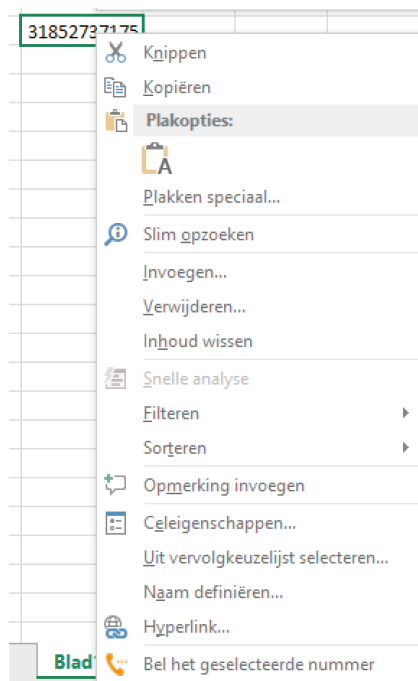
31852737175

Knippen

Kopiëren

Plakopties:

A

Plakken speciaal...

Slim opzoeken

Invoegen...

Verwijderen...

Inhoud wissen

Snelle analyse

Filteren

Sorteren

Opmerking invoegen

Celeigenschappen...

Uit vervolgkeuzelijst selecteren...

Naam definiëren...

Hyperlink...

Bel het geselecteerde nummer

Blad